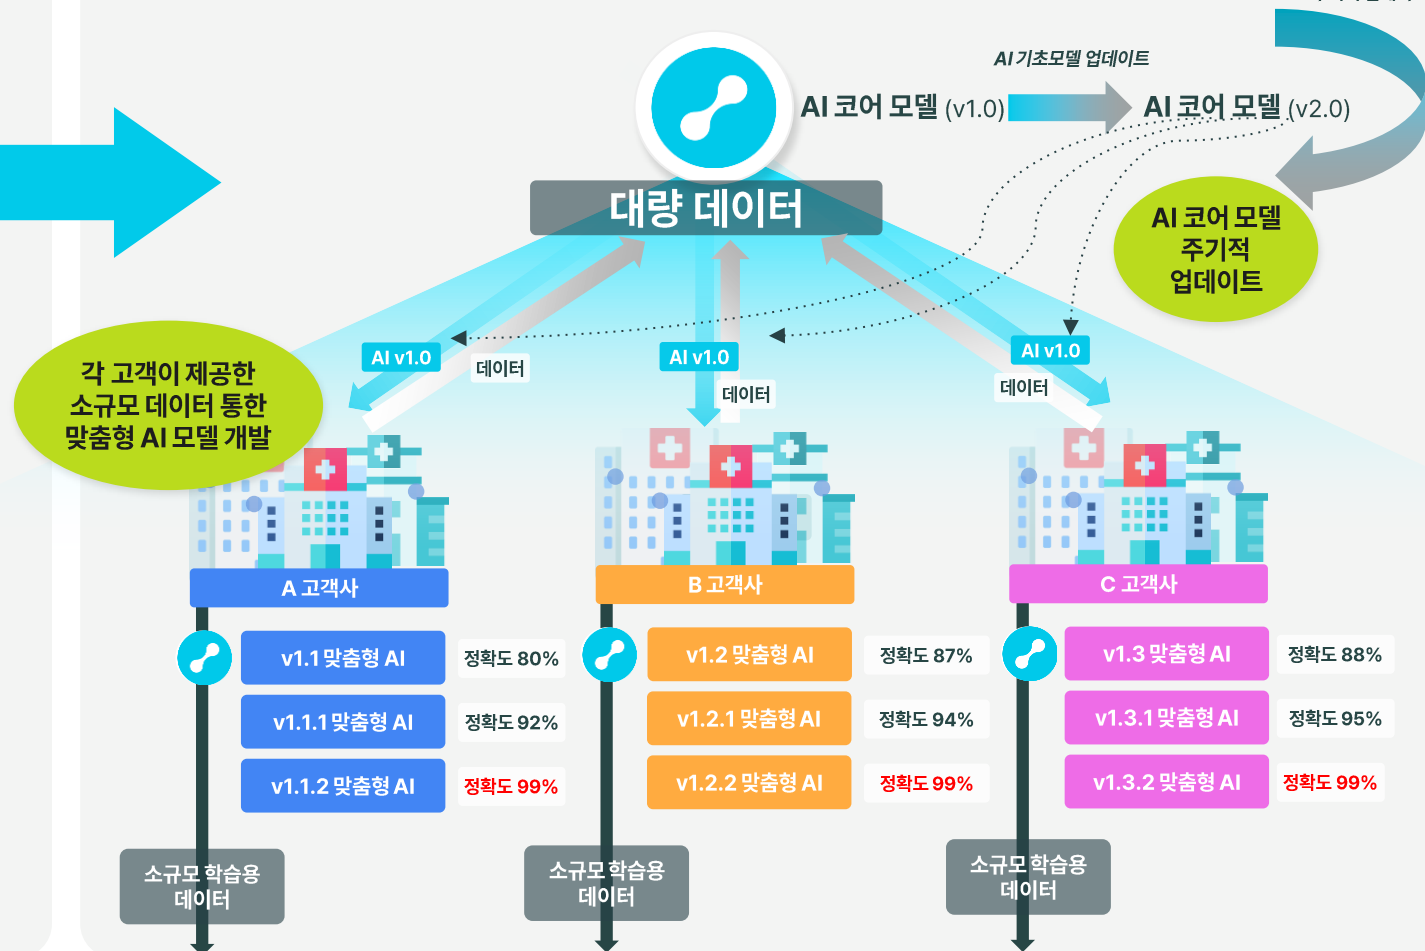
AI 기초모델 업데이트

AI 코어 모델 (v1.0)

AI 코어 모델 (v2.0)

대량 데이터

AI 코어 모델 주기적 업데이트

각 고객이 제공한 소규모 데이터 통한 맞춤형 AI 모델 개발

AI v1.0

데이터

AI v1.0

데이터

AI v1.0

데이터

A 고객사

B 고객사

C 고객사

| v1.1 맞춤형 AI | 정확도 80% |
|---|---|
| v1.1.1 맞춤형 AI | 정확도 92% |
| v1.1.2 맞춤형 AI | 정확도 99% |

| v1.2 맞춤형 AI | 정확도 87% |
|---|---|
| v1.2.1 맞춤형 AI | 정확도 94% |
| v1.2.2 맞춤형 AI | 정확도 99% |

| v1.3 맞춤형 AI | 정확도 88% |
|---|---|
| v1.3.1 맞춤형 AI | 정확도 95% |
| v1.3.2 맞춤형 AI | 정확도 99% |

소규모 학습용 데이터

소규모 학습용 데이터

소규모 학습용 데이터